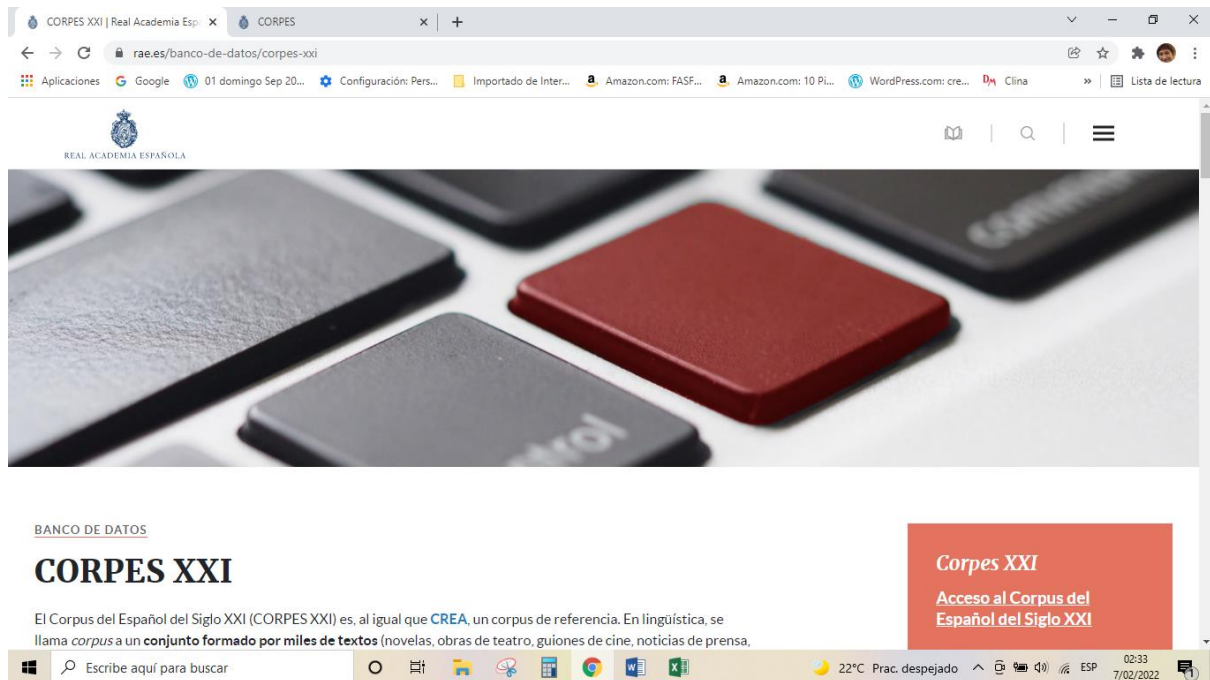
CORPES XXI | Real Academia Esp × CORPES × +

rae.es/banco-de-datos/corpes-xxi

Aplicaciones Google 01 domingo Sep 20... Configuración: Pers... Importado de Inter... Amazon.com: FASF... Amazon.com: 10 Pi... WordPress.com: cre... Clina » Lista de lectura

REAL ACADEMIA ESPAÑOLA

trol

BANCO DE DATOS

CORPES XXI

El Corpus del Español del Siglo XXI (CORPES XXI) es, al igual que CREA, un corpus de referencia. En lingüística, se llama *corpus* a un **conjunto formado por miles de textos** (novelas, obras de teatro, guiones de cine, noticias de prensa,

*Corpes XXI*

Acceso al Corpus del Español del Siglo XXI

Escribe aquí para buscar

22°C Prac. despejado ESP 02:33 7/02/2022